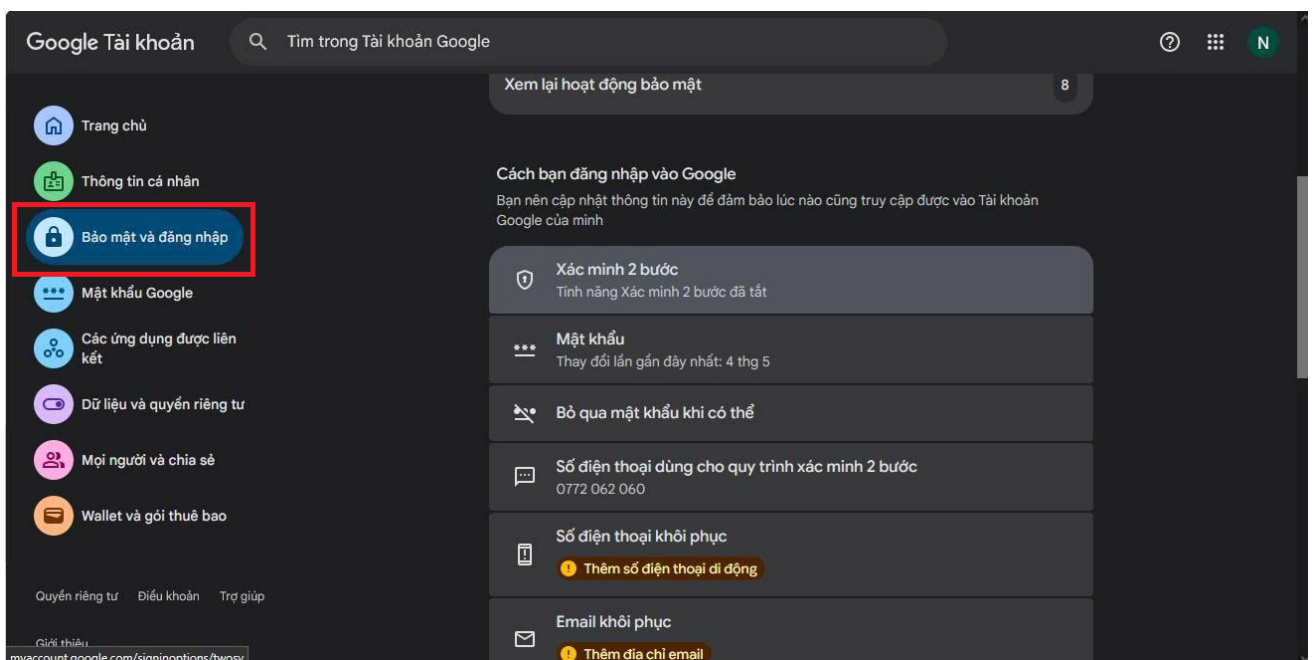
Google Tài khoản

Tìm trong Tài khoản Google

N

Trang chủ

Thông tin cá nhân

Bảo mật và đăng nhập

Mật khẩu Google

Các ứng dụng được liên kết

Dữ liệu và quyền riêng tư

Mọi người và chia sẻ

Wallet và gói thuê bao

Quyền riêng tư Điều khoản Trợ giúp

Giới thiệu

myaccount.google.com/signinoptions/twosv

Xem lại hoạt động bảo mật 8

Cách bạn đăng nhập vào Google

Bạn nên cập nhật thông tin này để đảm bảo lúc nào cũng truy cập được vào Tài khoản Google của mình

Xác minh 2 bước
Tính năng Xác minh 2 bước đã tắt

Mật khẩu
Thay đổi lần gần đây nhất: 4 thg 5

Bỏ qua mật khẩu khi có thể

Số điện thoại dùng cho quy trình xác minh 2 bước
0772 062 060

Số điện thoại khôi phục
Thêm số điện thoại di động

Email khôi phục
Thêm địa chỉ email